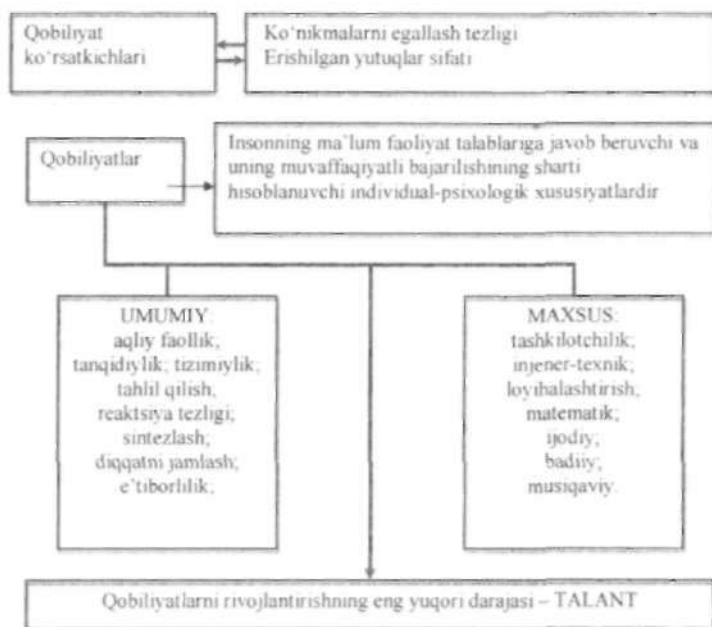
Qobiliyat ko‘rsatkichlari

Ko‘nikmalarni egallash tezligi
Erishilgan yutuqlar sifati

Qobiliyatlar

Insonning ma’lum faoliyat talablariga javob beruvchi va uning muvaffaqiyatli bajarilishining sharti hisoblanuvchi individual-psixologik xususiyatlardir

UMUMIY:
aqliy faollik;
tanqidiylik; tizimiylik;
tahlil qilish;
reaktsiya tezligi;
sintezlash;
diqqatni jamlash;
e’tiborlilik;

MAXSUS:
tashkilotchilik;
injener-texnik;
loyihalashtirish;
matematik;
ijodiy;
badiiy;
musiqaviy.

Qobiliyatlarni rivojlantirishning eng yuqori darajasi – TALANT